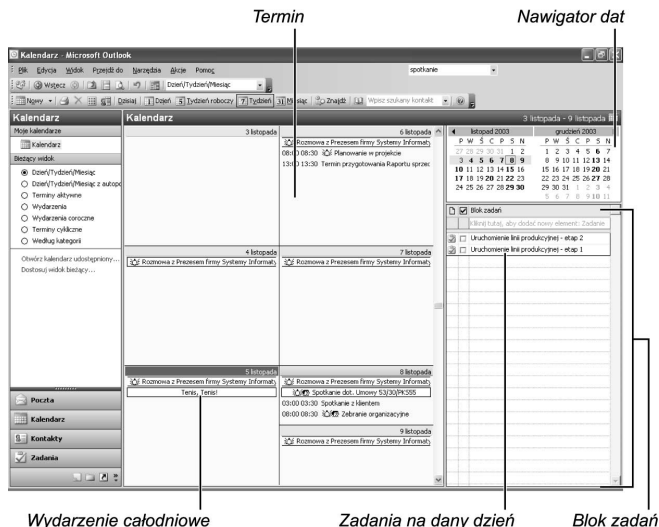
Termin

Nawigator dat

Kalendarz - Microsoft Outlook

Plik Edycja Widok Przejdź do Narzędzia Akcje Pomoc

spotkanie

Wstecz

Dzień/Tydzień/Miesiąc

Nowy

Dzisiaj

1 Dzień

5 Tydzień roboczy

7 Tydzień

31 Miesiąc

Znajdź

Wpisz szukany kontakt

Kalendarz

Moje kalendarze

Kalendarz

Bieżący widok

Dzień/Tydzień/Miesiąc

Dzień/Tydzień/Miesiąc z autopc

Terminy aktywne

Wydarzenia

Wydarzenia coroczne

Terminy cykliczne

Według kategorii

Otwórz kalendarz udostępniony...

Dostosuj widok bieżący...

Poczta

Kalendarz

Kontakty

Zadania

Kalendarz

3 listopada - 9 listopada

3 listopada

6 listopada

Rozmowa z Prezesem firmy Systemy Informaty

08:00 08:30 Planowanie w projekcie

13:00 13:30 Termin przygotowania Raportu sprzec

4 listopada

Rozmowa z Prezesem firmy Systemy Informaty

7 listopada

Rozmowa z Prezesem firmy Systemy Informaty

5 listopada

Rozmowa z Prezesem firmy Systemy Informaty

Tenis, Tenis!

8 listopada

Rozmowa z Prezesem firmy Systemy Informaty

Spotkanie dot. Umowy 53/30/PKS55

03:00 03:30 Spotkanie z klientem

08:00 08:30 Zebranie organizacyjne

9 listopada

Rozmowa z Prezesem firmy Systemy Informaty

listopad 2003

| P | W | Ś | C | P | S | N |
|---|---|---|---|---|---|---|
| 27 | 28 | 29 | 30 | 31 | 1 | 2 |
| 3 | 4 | 5 | 6 | 7 | 8 | 9 |
| 10 | 11 | 12 | 13 | 14 | 15 | 16 |
| 17 | 18 | 19 | 20 | 21 | 22 | 23 |
| 24 | 25 | 26 | 27 | 28 | 29 | 30 |

grudzień 2003

| P | W | Ś | C | P | S | N |
|---|---|---|---|---|---|---|
| 1 | 2 | 3 | 4 | 5 | 6 | 7 |
| 8 | 9 | 10 | 11 | 12 | 13 | 14 |
| 15 | 16 | 17 | 18 | 19 | 20 | 21 |
| 22 | 23 | 24 | 25 | 26 | 27 | 28 |
| 29 | 30 | 31 | 1 | 2 | 3 | 4 |
| 5 | 6 | 7 | 8 | 9 | 10 | 11 |

Blok zadań

Kliknij tutaj, aby dodać nowy element: Zadanie

Uruchomienie linii produkcyjnej - etap 2

Uruchomienie linii produkcyjnej - etap 1

Wydarzenie całodniowe

Zadania na dany dzień

Blok zadań